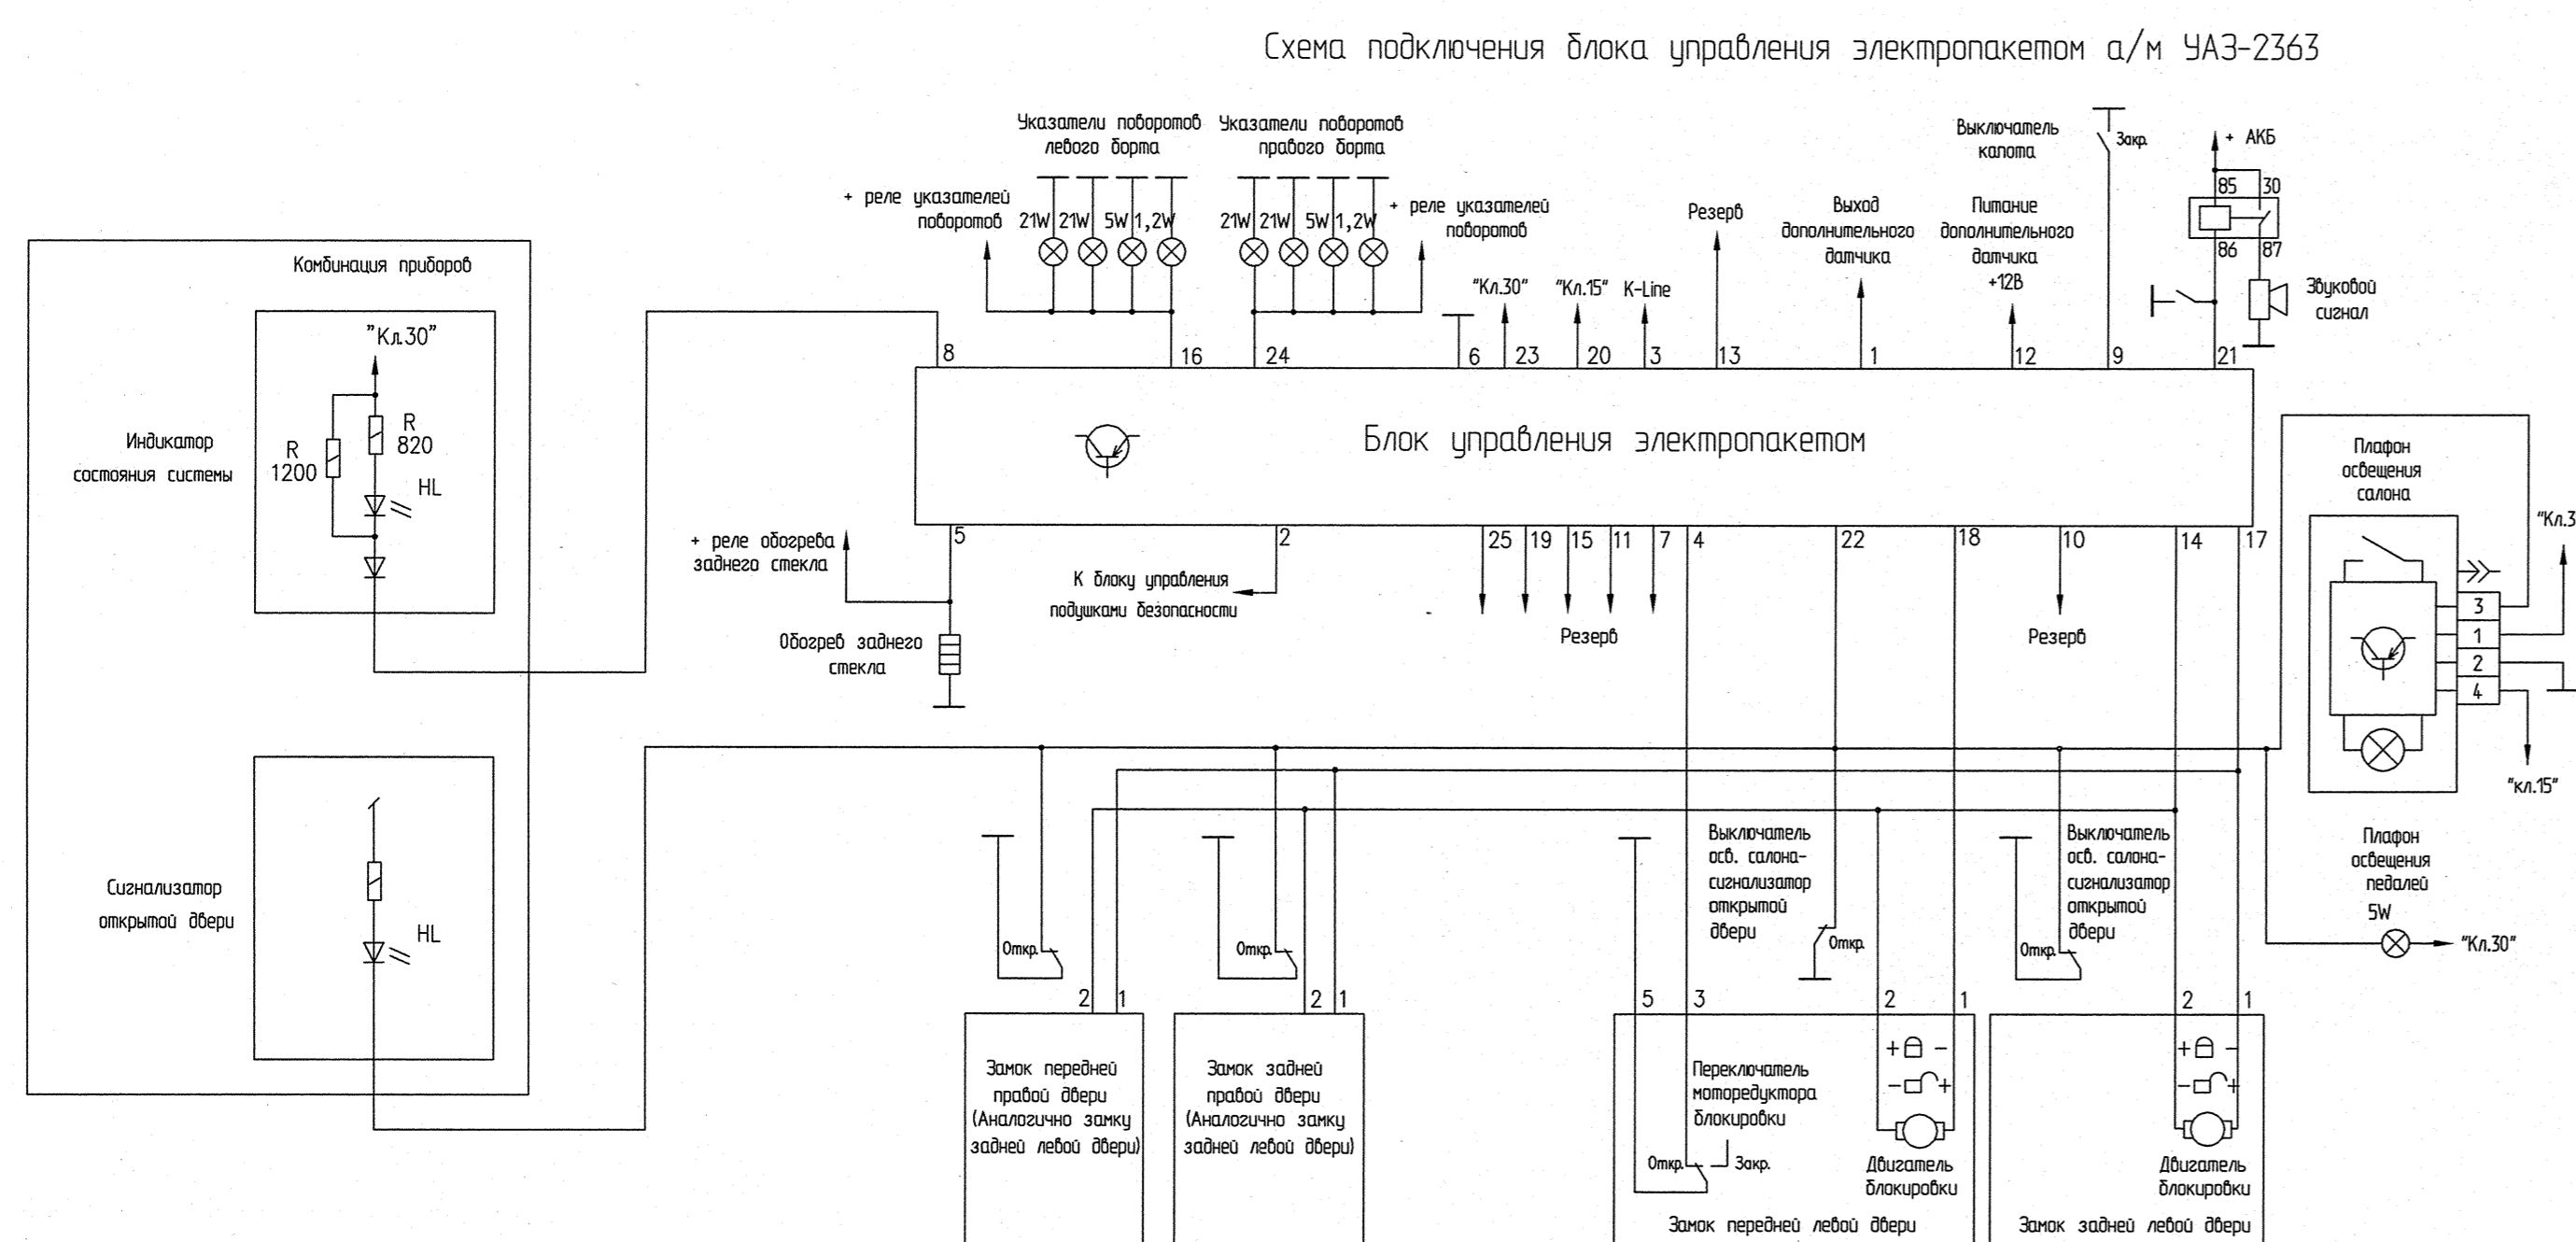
Схема подключения блока управления электропакетом а/м УАЗ-2363

Указатели поворотов левого борта

Указатели поворотов правого борта

+ реле указателей поворотов

21W 21W 5W 1,2W

21W 21W 5W 1,2W

+ реле указателей поворотов

Резерв

Выход дополнительного датчика

Выключатель капота

Закр.

Питание дополнительного датчика +12В

+ АКБ

85 30

86 87

Звуковой сигнал

"Кл.30"

"Кл.15"

K-Line

Комбинация приборов

"Кл.30"

Индикатор состояния системы

R 1200

R 820

HL

8 16 24 6 23 20 3 13 1 12 9 21

Блок управления электропакетом

Плафон освещения салона

"Кл.3

3
1
2
4

"кл.15"

5 2 25 19 15 11 7 4 22 18 10 14 17

+ реле обогрева заднего стекла

К блоку управления подушками безопасности

Обогрев заднего стекла

Резерв

Резерв

Сигнализатор открытой двери

HL

Откр.

Откр.

Выключатель осв. салона-сигнализатор открытой двери

Откр.

Выключатель осв. салона-сигнализатор открытой двери

Откр.

Плафон освещения педалей 5W

"Кл.30"

2 1

2 1

5 3

2 1

2 1

Замок передней правой двери (Аналогично замку задней левой двери)

Замок задней правой двери (Аналогично замку задней левой двери)

Переключатель моторедуктора блокировки

Откр.

Закр.

Двигатель блокировки

Замок передней левой двери

Двигатель блокировки

Замок задней левой двери